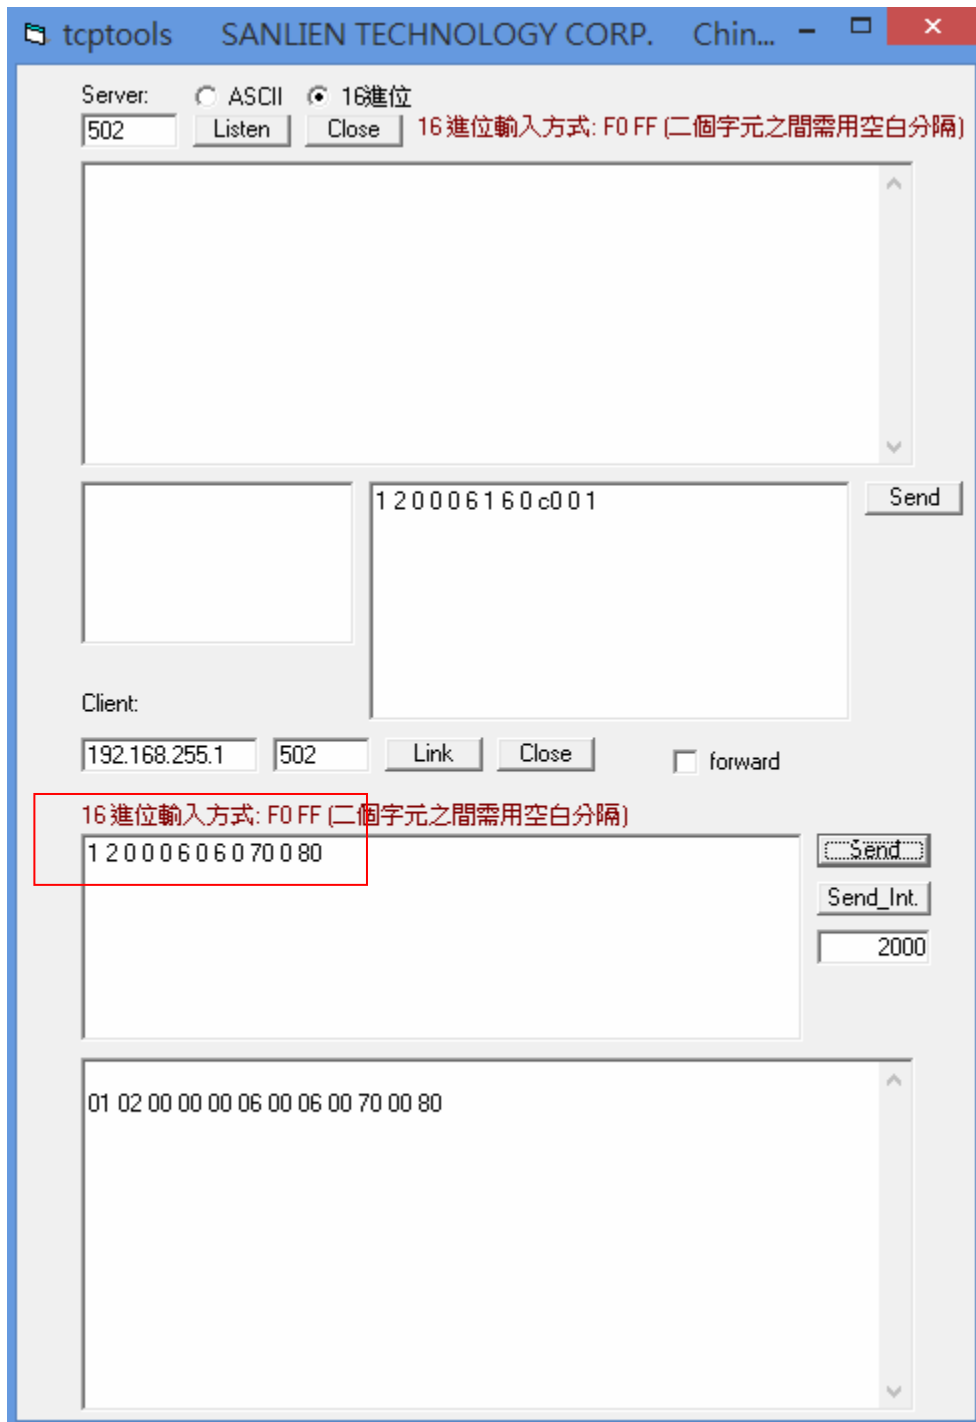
tcptools SANLIEN TECHNOLOGY CORP. Chin...

Server: ASCII 16進位

502 Listen Close 16進位輸入方式: F0 FF (二個字元之間需用空白分隔)

1 2 0 0 0 6 1 6 0 c 0 0 1

Send

Client:

192.168.255.1 502 Link Close forward

16進位輸入方式: F0 FF (二個字元之間需用空白分隔)

1 2 0 0 0 6 0 6 0 70 0 80

Send

Send_Int.

2000

01 02 00 00 00 06 00 06 00 70 00 80